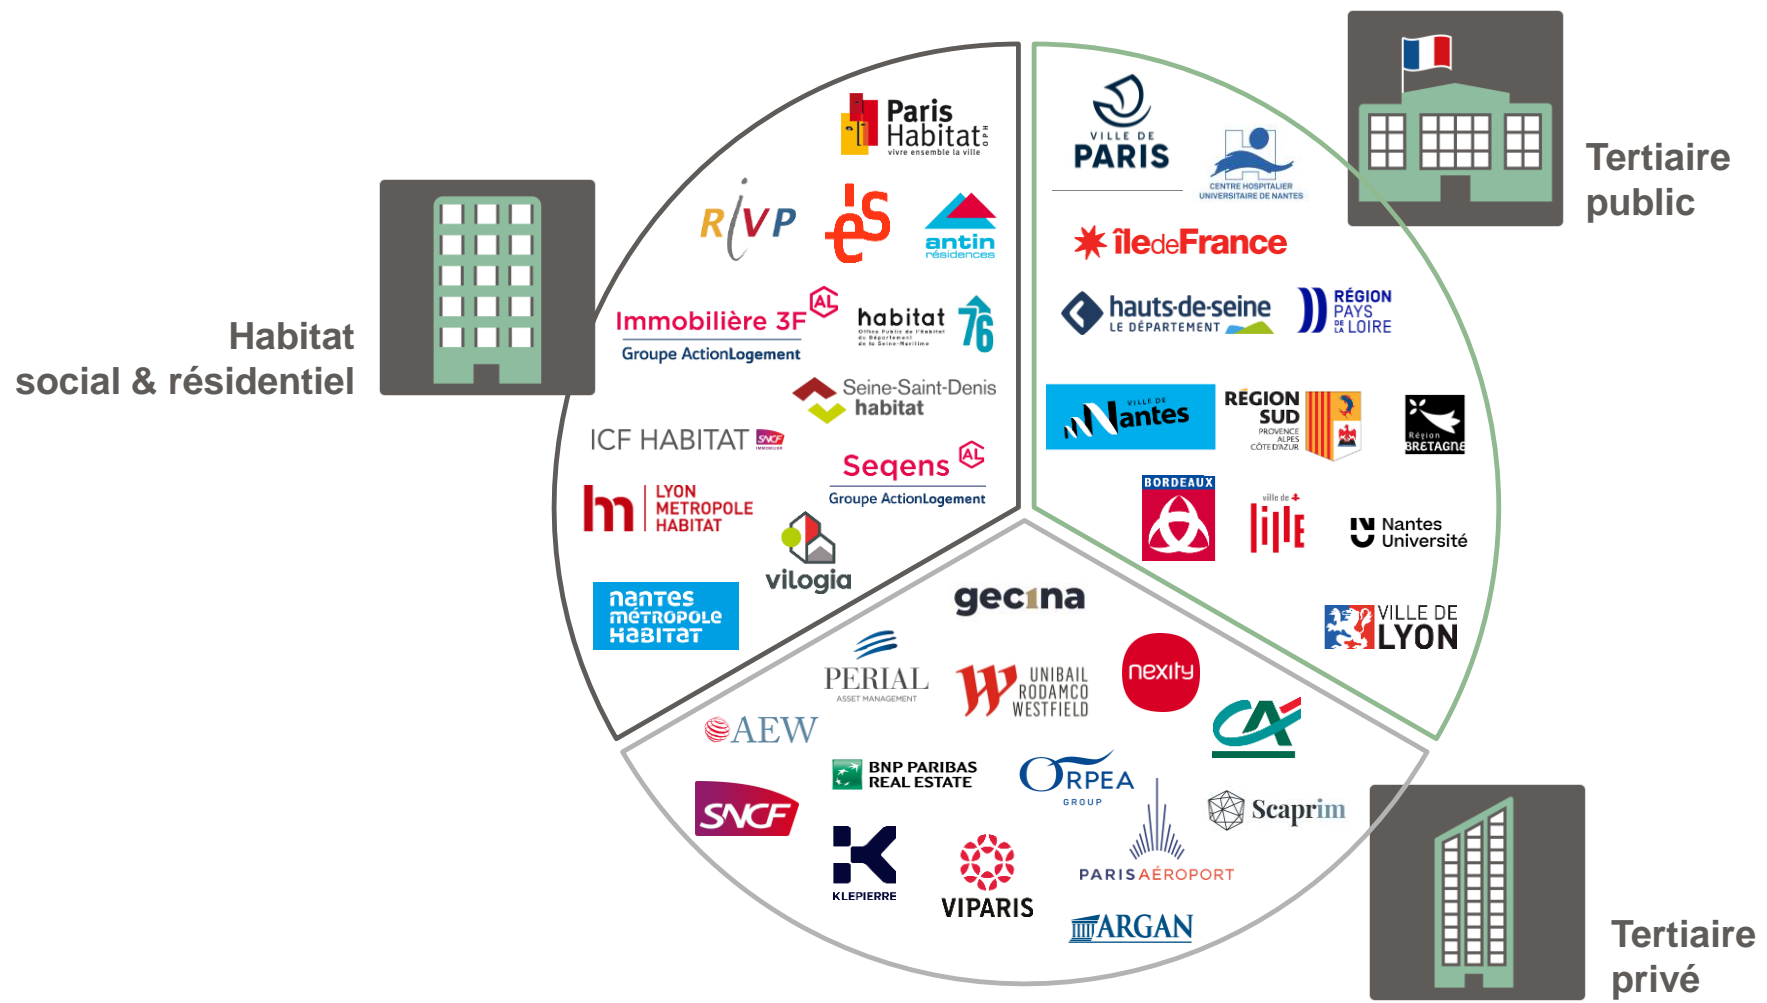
Habitat social & résidentiel

Tertiaire public

Tertiaire privé

Paris Habitat OPH vivre ensemble la ville

RIVP

ES

antin résidences

Immobilière 3F AL Groupe ActionLogement

habitat 76

Seine-Saint-Denis habitat

ICF HABITAT SNCF

Seqens AL Groupe ActionLogement

lm LYON METROPOLE HABITAT

vilogia

nantes métropole habitat

VILLE DE PARIS

CENTRE HOSPITALIER UNIVERSITAIRE DE NANTES

îledeFrance

hauts-de-seine LE DÉPARTEMENT

RÉGION PAYS DE LA LOIRE

VILLE DE Nantes

RÉGION SUD PROVENCE ALPES CÔTE D'AZUR

Région Bretagne

BORDEAUX

ville de Lille

Nantes Université

VILLE DE LYON

gecina

PERIAL ASSET MANAGEMENT

UNIBAIL RODAMCO WESTFIELD

nexity

CA

AEW

BNP PARIBAS REAL ESTATE

ORPEA GROUP

SNCF

Scaprim

KLEPIERRE

VIPARIS

PARIS AÉROPORT

ARGAN